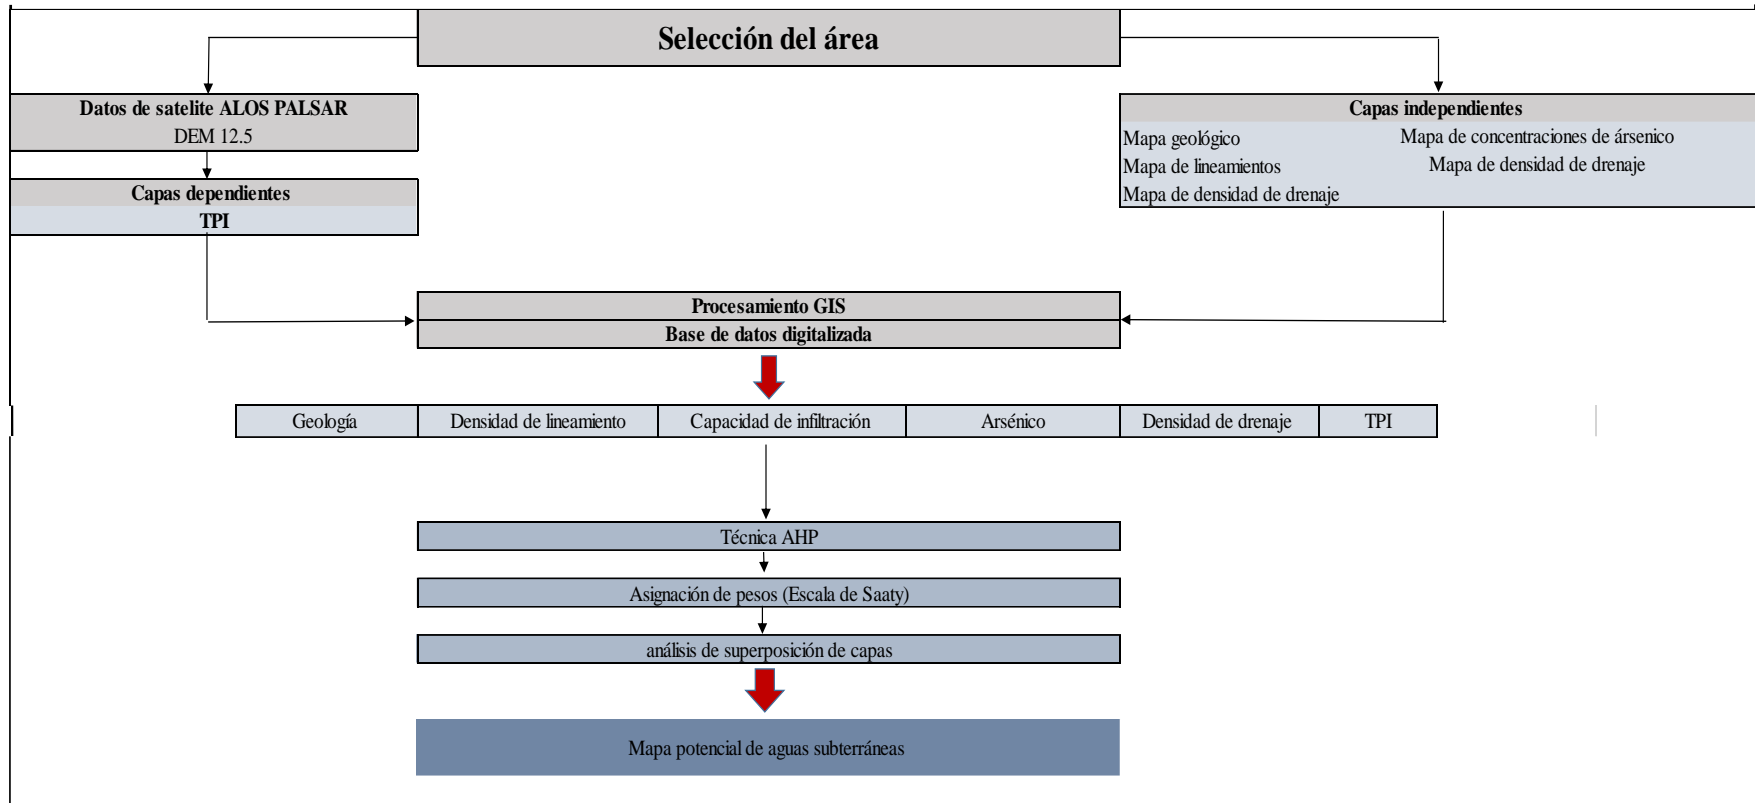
Selección del área

Datos de satelite ALOS PALSAR
DEM 12.5

Capas dependientes
TPI

Capas independientes
Mapa geológico
Mapa de lineamientos
Mapa de densidad de drenaje
Mapa de concentraciones de ársenico
Mapa de densidad de drenaje

Procesamiento GIS
Base de datos digitalizada

| Geología | Densidad de lineamiento | Capacidad de infiltración | Arsénico | Densidad de drenaje | TPI |
|---|---|---|---|---|---|

Técnica AHP

Asignación de pesos (Escala de Saaty)

análisis de superposición de capas

Mapa potencial de aguas subterráneas